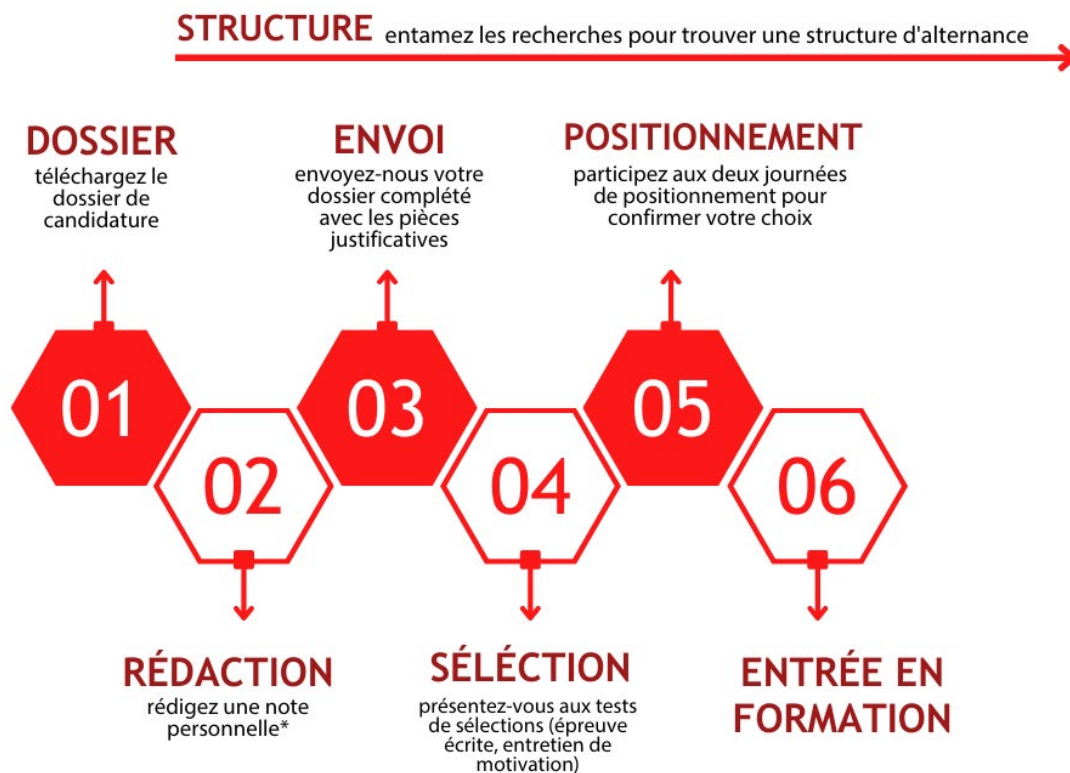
STRUCTURE entamez les recherches pour trouver une structure d'alternance

DOSSIER
téléchargez le dossier de candidature

ENVOI
envoyez-nous votre dossier complété avec les pièces justificatives

POSITIONNEMENT
participez aux deux journées de positionnement pour confirmer votre choix

01

02

03

04

05

06

RÉDACTION
rédigez une note personnelle*

SÉLECTION
présentez-vous aux tests de sélections (épreuve écrite, entretien de motivation)

ENTRÉE EN FORMATION